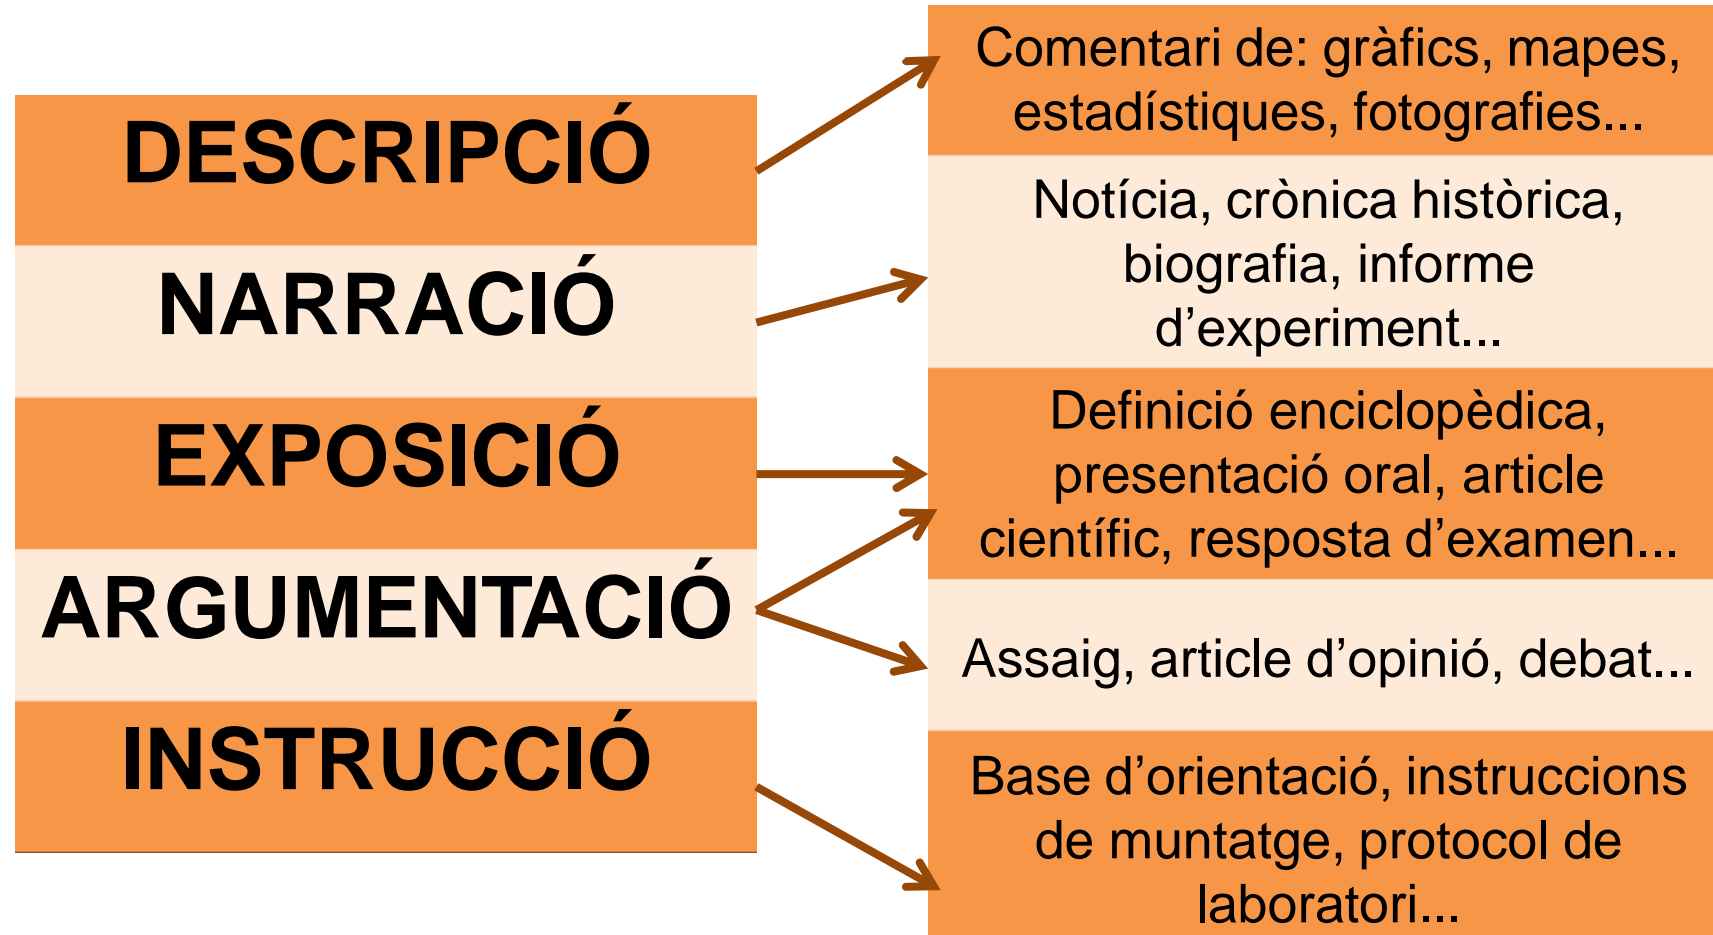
DESCRIPCIÓ

NARRACIÓ

EXPOSICIÓ

ARGUMENTACIÓ

INSTRUCCIÓ

Comentari de: gràfics, mapes, estadístiques, fotografies...

Notícia, crònica històrica, biografia, informe d'experiment...

Definició enciclopèdica, presentació oral, article científic, resposta d'examen...

Assaig, article d'opinió, debat...

Base d'orientació, instruccions de muntatge, protocol de laboratori...